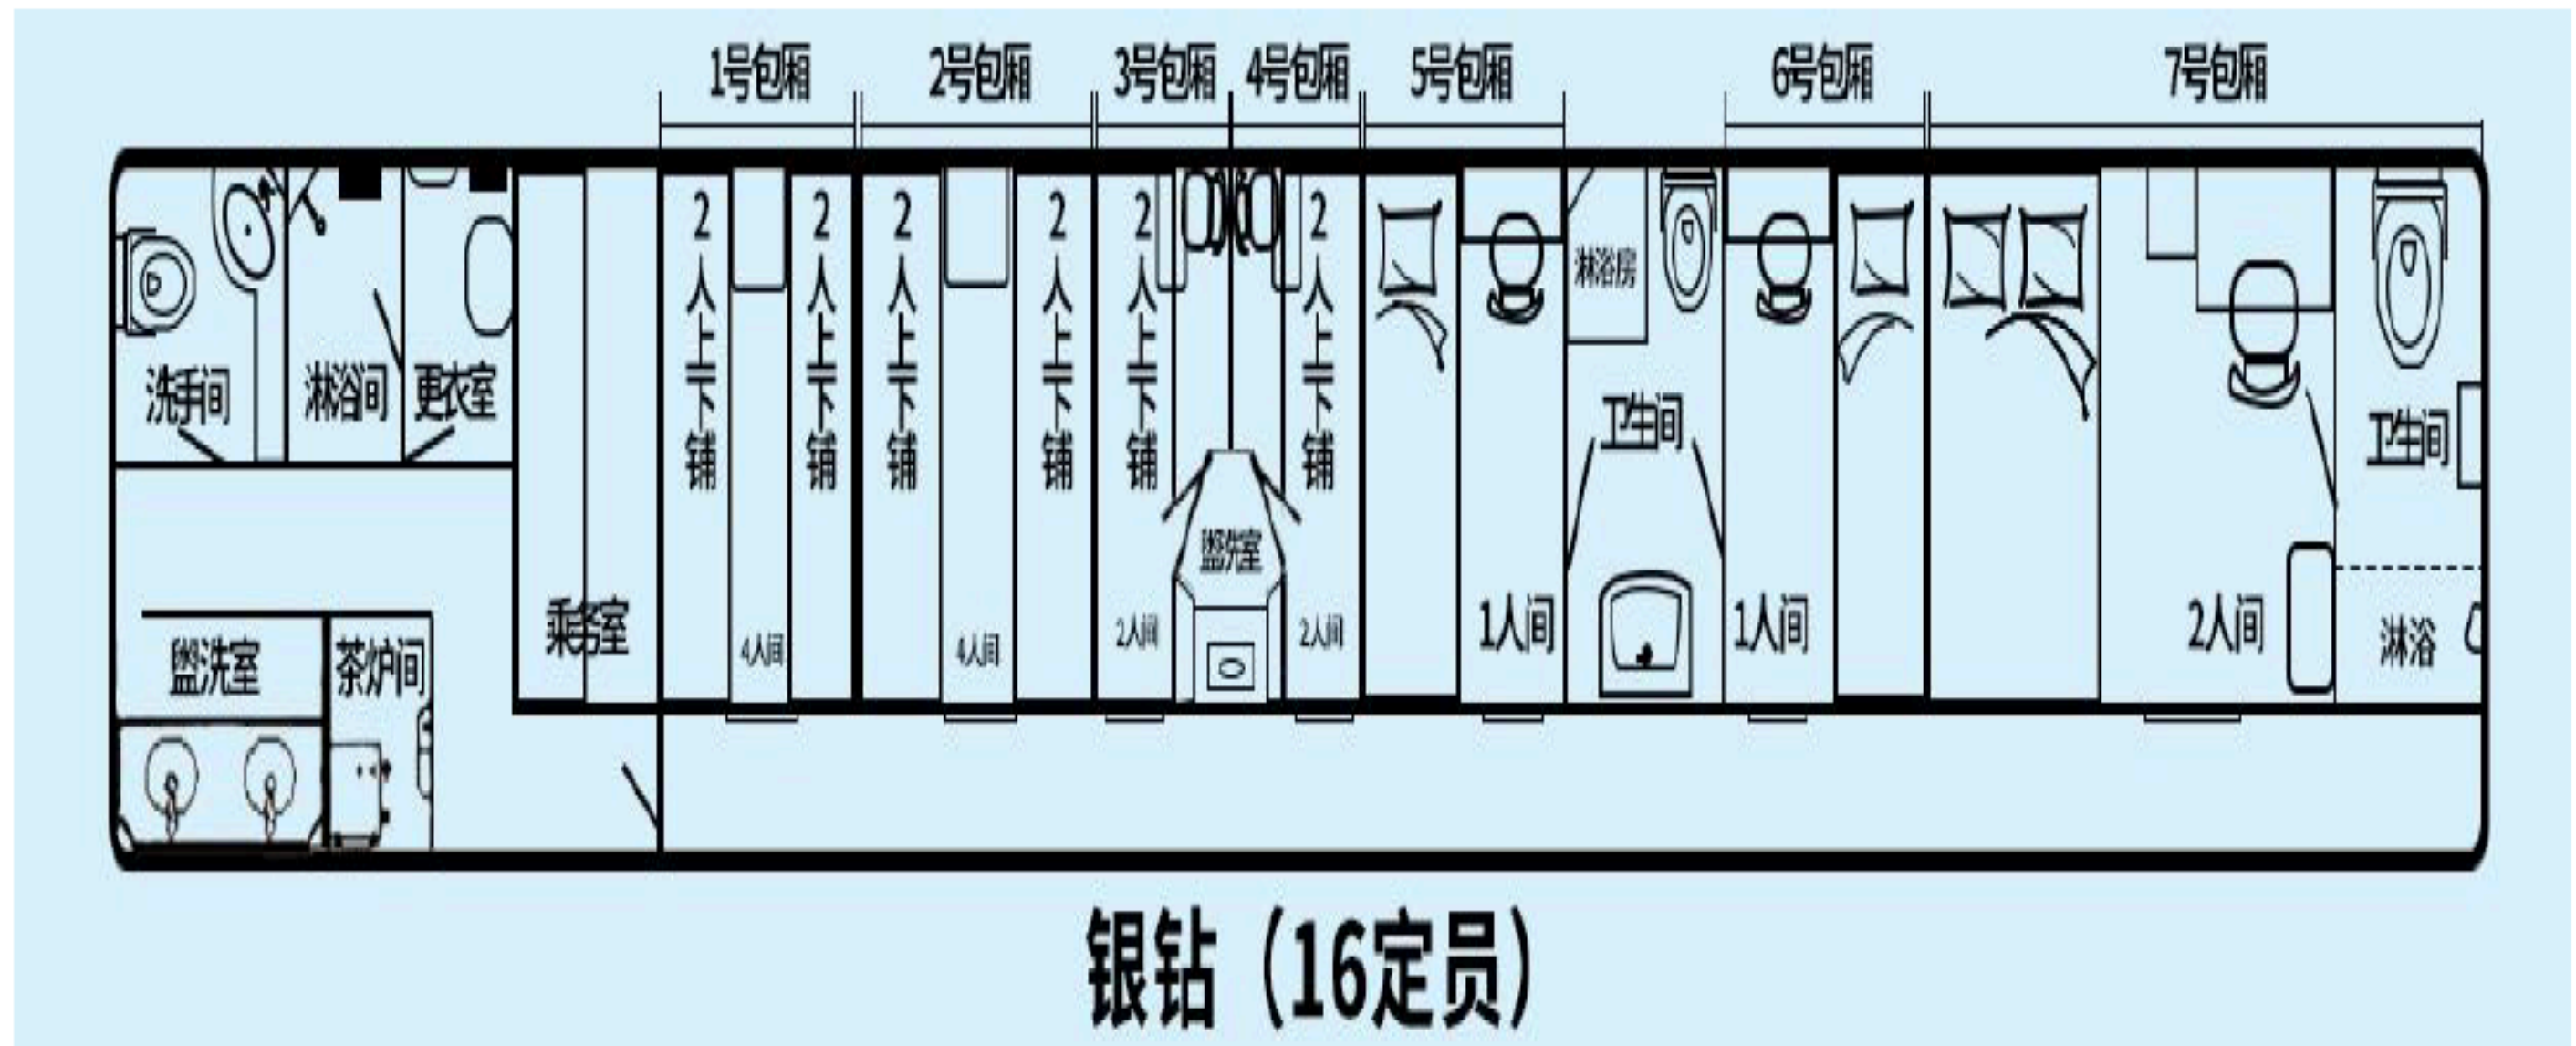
1号包厢 2号包厢 3号包厢 4号包厢 5号包厢 6号包厢 7号包厢

洗手间 淋浴间 更衣室

盥洗室 茶炉间

乘务室

2人上下铺 2人上下铺 4人间

2人上下铺 2人上下铺 4人间

2人上下铺 2人间

盥洗室

2人上下铺 2人间

1人间

淋浴房

卫生间

1人间

2人间

卫生间

淋浴

银钻（16定员）